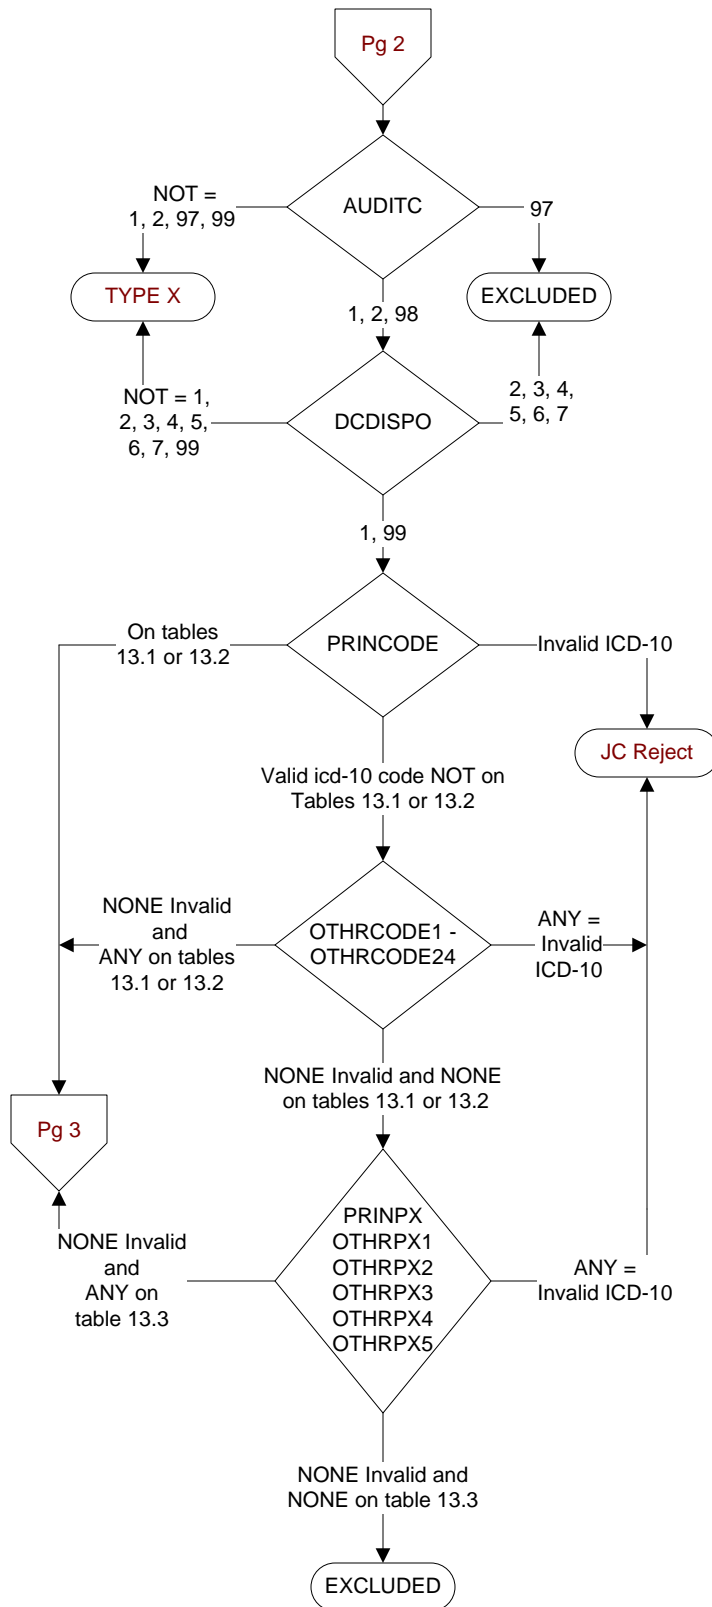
Pg 2

AUDITC

NOT = 1, 2, 97, 99

97

TYPE X

EXCLUDED

1, 2, 98

DCDISPO

NOT = 1, 2, 3, 4, 5, 6, 7, 99

2, 3, 4, 5, 6, 7

1, 99

PRINCODE

On tables 13.1 or 13.2

Invalid ICD-10

JC Reject

Valid icd-10 code NOT on Tables 13.1 or 13.2

OTHRCODE1 - OTHRCODE24

NONE Invalid and ANY on tables 13.1 or 13.2

ANY = Invalid ICD-10

NONE Invalid and NONE on tables 13.1 or 13.2

Pg 3

PRINPX
OTHRPX1
OTHRPX2
OTHRPX3
OTHRPX4
OTHRPX5

NONE Invalid and ANY on table 13.3

ANY = Invalid ICD-10

NONE Invalid and NONE on table 13.3

EXCLUDED